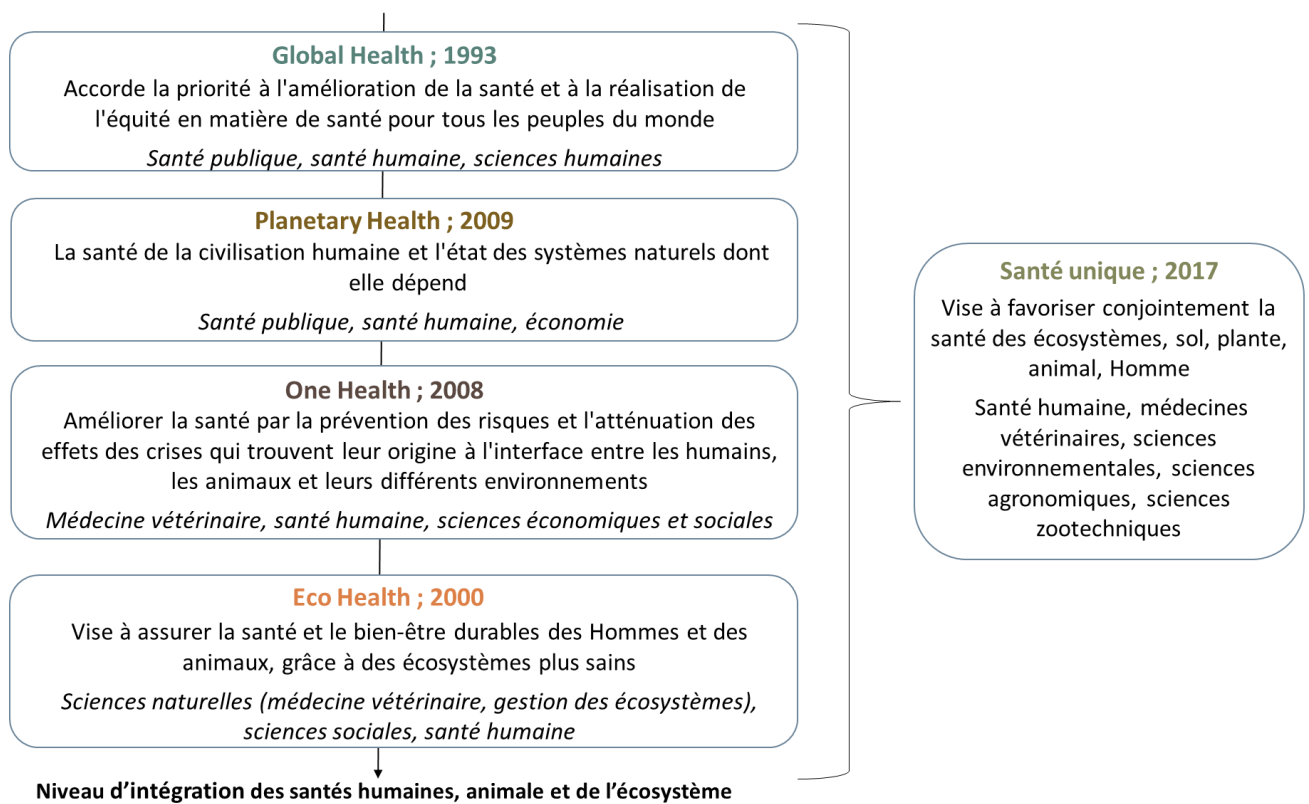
Global Health ; 1993

Accorde la priorité à l'amélioration de la santé et à la réalisation de l'équité en matière de santé pour tous les peuples du monde

*Santé publique, santé humaine, sciences humaines*

Planetary Health ; 2009

La santé de la civilisation humaine et l'état des systèmes naturels dont elle dépend

*Santé publique, santé humaine, économie*

One Health ; 2008

Améliorer la santé par la prévention des risques et l'atténuation des effets des crises qui trouvent leur origine à l'interface entre les humains, les animaux et leurs différents environnements

*Médecine vétérinaire, santé humaine, sciences économiques et sociales*

Eco Health ; 2000

Vise à assurer la santé et le bien-être durables des Hommes et des animaux, grâce à des écosystèmes plus sains

*Sciences naturelles (médecine vétérinaire, gestion des écosystèmes), sciences sociales, santé humaine*

Niveau d'intégration des santés humaines, animale et de l'écosystème

Santé unique ; 2017

Vise à favoriser conjointement la santé des écosystèmes, sol, plante, animal, Homme

Santé humaine, médecines vétérinaires, sciences environnementales, sciences agronomiques, sciences zootechniques